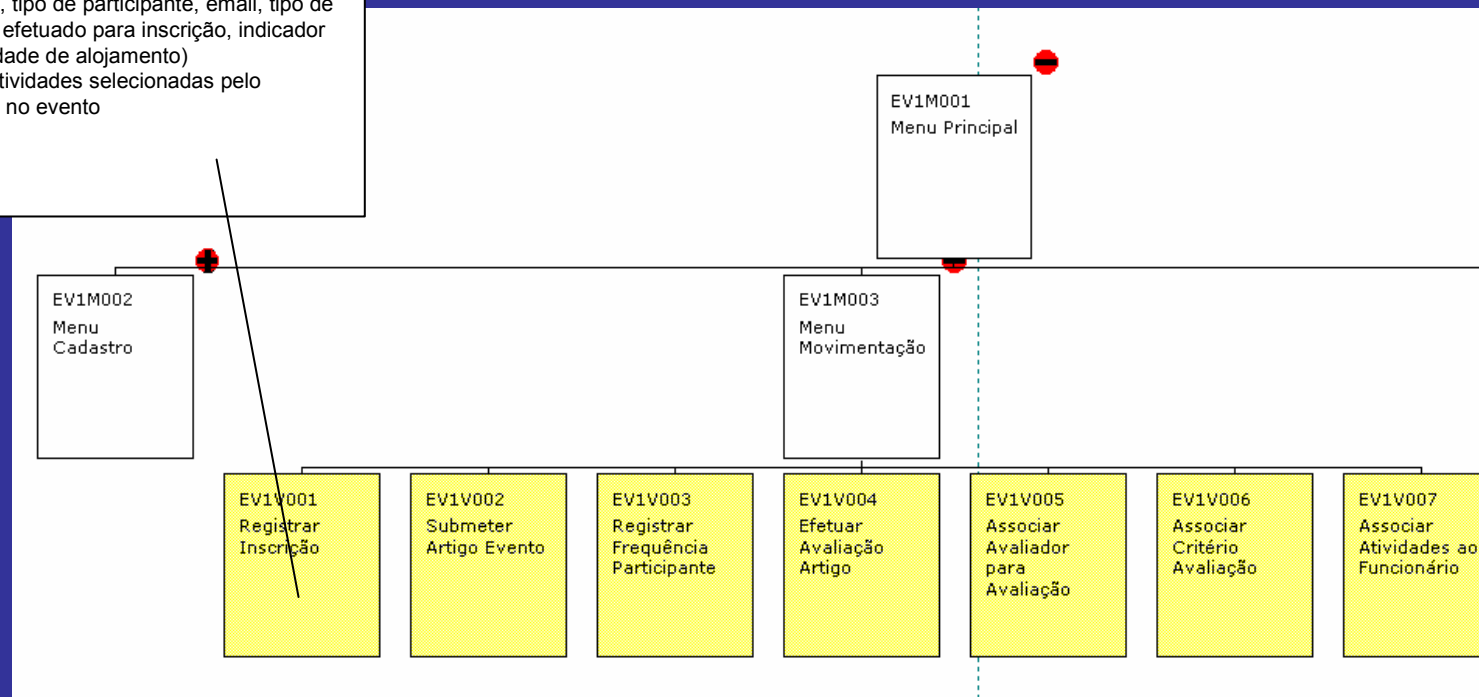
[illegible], tipo de participante, email, tipo de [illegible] efetuado para inscrição, indicador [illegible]dade de alojamento) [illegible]tividades selecionadas pelo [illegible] no evento

EV1M001
Menu Principal

EV1M002
Menu Cadastro

EV1M003
Menu Movimentação

EV1V001
Registrar Inscrição

EV1V002
Submeter Artigo Evento

EV1V003
Registrar Frequência Participante

EV1V004
Efetuar Avaliação Artigo

EV1V005
Associar Avaliador para Avaliação

EV1V006
Associar Critério Avaliação

EV1V007
Associar Atividades ao Funcionário